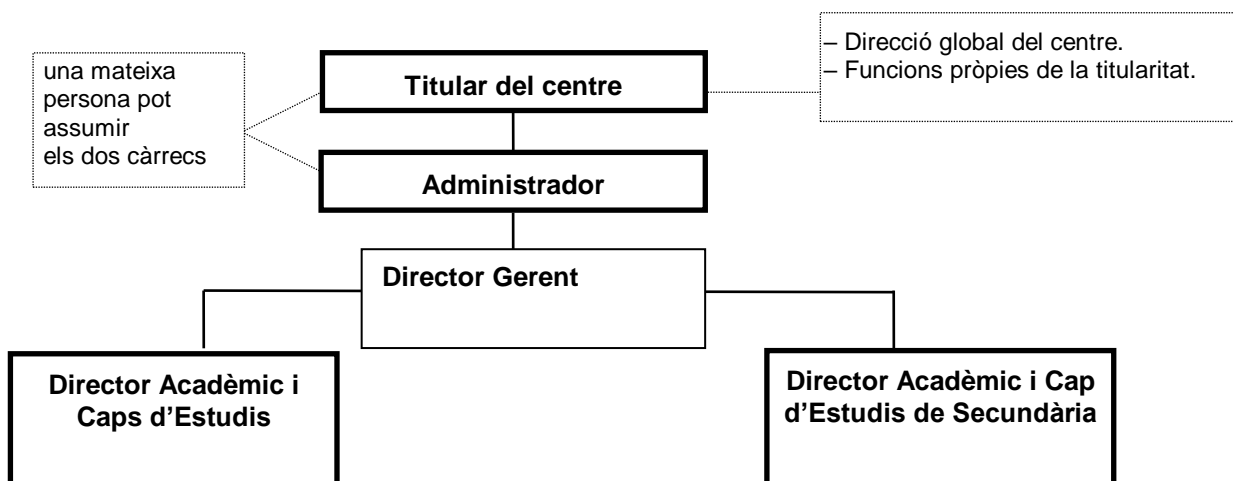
una mateixa persona pot assumir els dos càrrecs

Titular del centre

– Direcció global del centre.
– Funcions pròpies de la titularitat.

Administrador

Director Gerent

Director Acadèmic i Caps d'Estudis

Director Acadèmic i Cap d'Estudis de Secundària